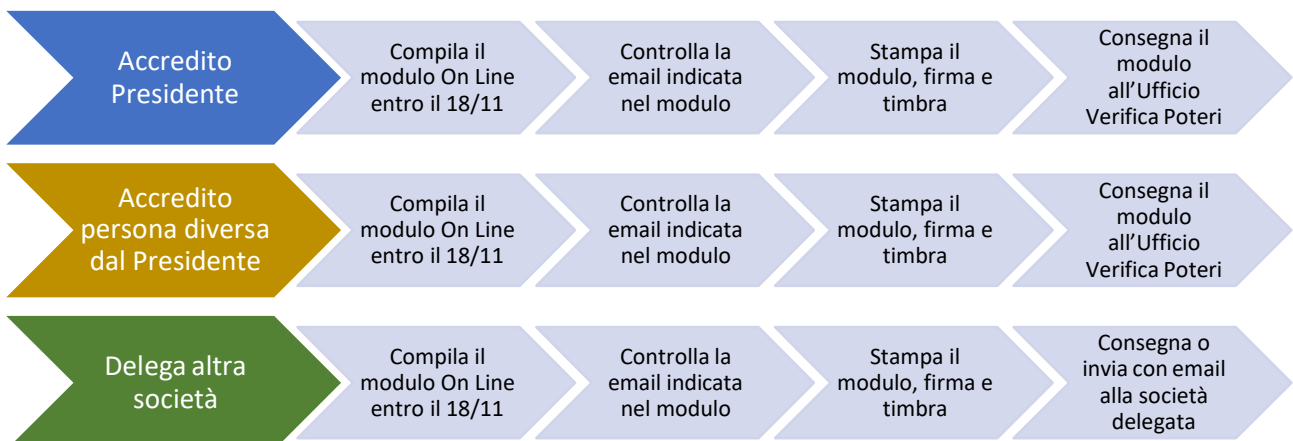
Accredito Presidente

Compila il modulo On Line entro il 18/11

Controlla la email indicata nel modulo

Stampa il modulo, firma e timbra

Consegna il modulo all’Ufficio Verifica Poteri

Accredito persona diversa dal Presidente

Compila il modulo On Line entro il 18/11

Controlla la email indicata nel modulo

Stampa il modulo, firma e timbra

Consegna il modulo all’Ufficio Verifica Poteri

Delega altra società

Compila il modulo On Line entro il 18/11

Controlla la email indicata nel modulo

Stampa il modulo, firma e timbra

Consegna o invia con email alla società delegata